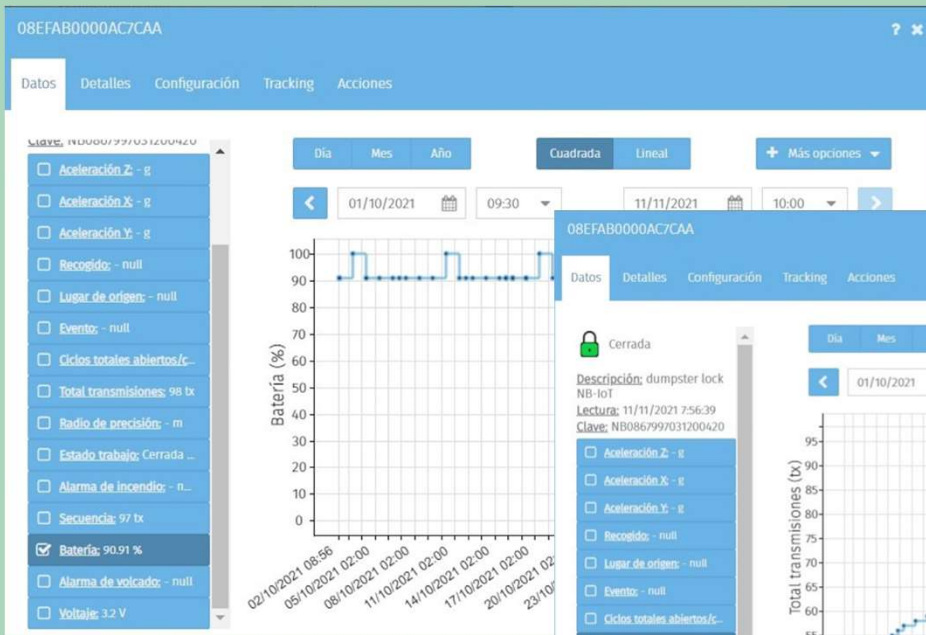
08EFAB0000AC7CAA

? ✖

Datos Detalles Configuración Tracking Acciones

Clave: NB086799703120042O

Aceleración Z: - g
Aceleración X: - g
Aceleración Y: - g
Recogido: - null
Lugar de origen: - null
Evento: - null
Ciclos totales abiertos/c...
Total transmisiones: 98 tx
Radio de precisión: - m
Estado trabajo: Cerrada ...
Alarma de incendio: - n...
Secuencia: 97 tx
Batería: 90.91 %
Alarma de volcado: - null
Voltaje: 3.2 V

Día Mes Año

Cuadrada Lineal

+ Más opciones

01/10/2021 09:30 11/11/2021 10:00

Batería (%)

100
90
80
70
60
50
40
30
20
10
0

02/10/2021 08:56
05/10/2021 02:00
08/10/2021 02:00
11/10/2021 02:00
14/10/2021 02:00
17/10/2021 02:00
20/10/2021 02
23/10

08EFAB0000AC7CAA

Datos Detalles Configuración Tracking Acciones

Cerrada

Descripción: dumpster lock NB-IoT
Lectura: 11/11/2021 7:56:39
Clave: NB0867997031200420

Aceleración Z: - g
Aceleración X: - g
Aceleración Y: - g
Recogido: - null
Lugar de origen: - null
Evento: - null
Ciclos totales abiertos/c...

Día Mes

01/10/2021

Total transmisiones (tx)

95
90
85
80
75
70
65
60
55